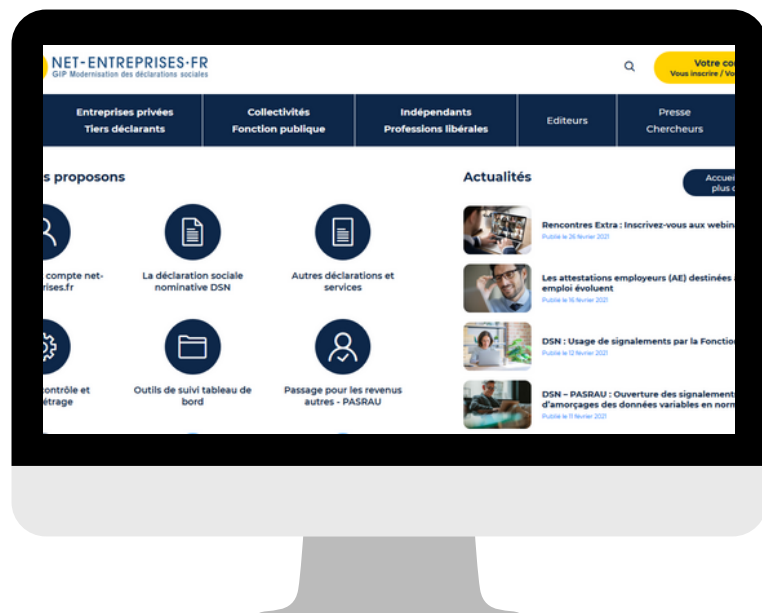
NET-ENTREPRISES·FR
GIP Modernisation des déclarations sociales

Votre co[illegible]
Vous inscrire / Vo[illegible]

Entreprises privées
Tiers déclarants

Collectivités
Fonction publique

Indépendants
Professions libérales

Editeurs

Presse
Chercheurs

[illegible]s proposons

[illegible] compte net-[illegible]rises.fr

La déclaration sociale nominative DSN

Autres déclarations et services

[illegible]contrôle et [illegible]étrage

Outils de suivi tableau de bord

Passage pour les revenus autres - PASRAU

Actualités

Accuei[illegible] plus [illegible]

Rencontres Extra : Inscrivez-vous aux webin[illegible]
Publié le 26 février 2021

Les attestations employeurs (AE) destinées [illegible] emploi évoluent
Publié le 16 février 2021

DSN : Usage de signalements par la Fonctio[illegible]
Publié le 12 février 2021

DSN – PASRAU : Ouverture des signalement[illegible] d'amorçages des données variables en norm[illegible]
Publié le 11 février 2021